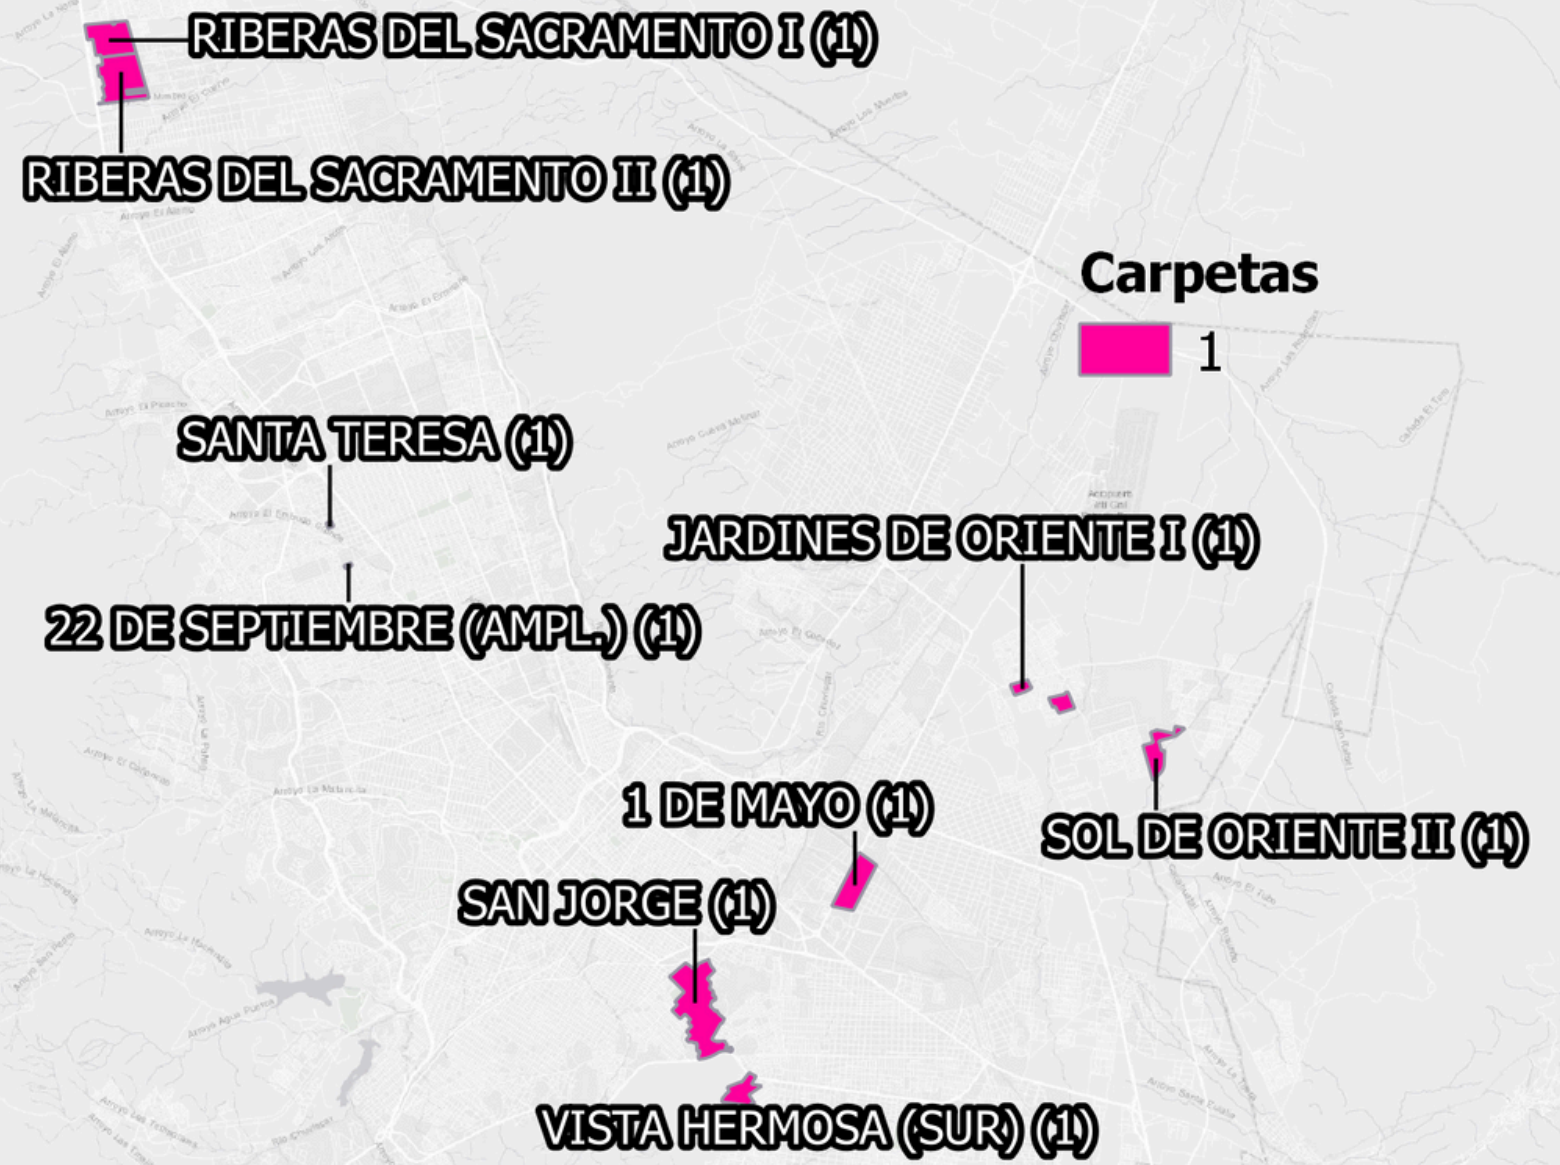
RIBERAS DEL SACRAMENTO I (1)

RIBERAS DEL SACRAMENTO II (1)

Carpetas

1

SANTA TERESA (1)

22 DE SEPTIEMBRE (AMPL.) (1)

JARDINES DE ORIENTE I (1)

1 DE MAYO (1)

SOL DE ORIENTE II (1)

SAN JORGE (1)

VISTA HERMOSA (SUR) (1)